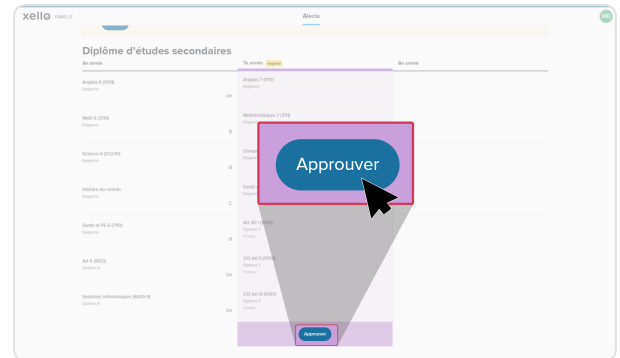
xello FAMILLE

Alecia

MB

Diplôme d'études secondaires

8e année

7e année

8e année

Anglais 6 (1103)
Exigence

Un

Anglais 7 (1113)
Exigence

Math 6 (1313)
Exigence

B

Mathématiques 7 (1313)
Exigence

Science 6 (2323B)
Exigence

B

Civique
Exigence

Histoire du monde
Exigence

C

Santé
Exigence

Santé et PE 6 (7113)
Exigence

B

Art 3D
Option 1
3 crédits

Art 6 (8103)
Option 6

Un

3/D Art II (8103)
Option 1
3 crédits

Solutions informatiques (8403-1)
Option 6

Un

3/D Art III (8107)
Option 1
3 crédits

Approuver

Approuver